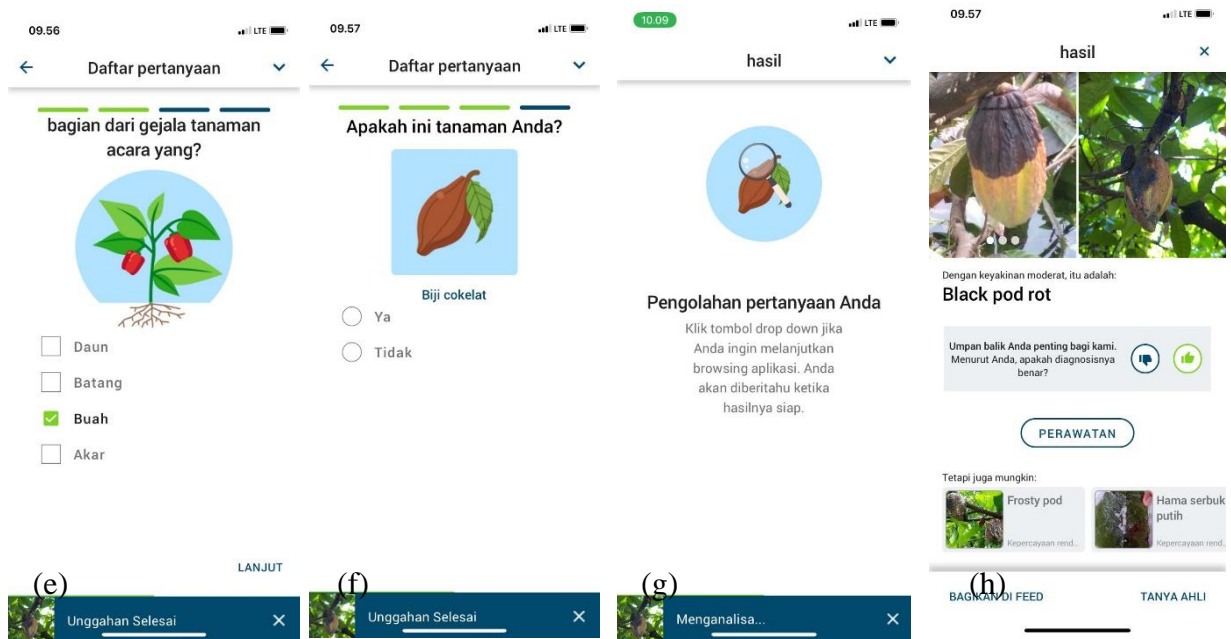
09.56

Daftar pertanyaan

bagian dari gejala tanaman acara yang?

Daun

Batang

Buah

Akar

LANJUT

(e)

Unggahan Selesai ×

09.57

Daftar pertanyaan

Apakah ini tanaman Anda?

Biji cokelat

Ya

Tidak

(f)

Unggahan Selesai ×

10.09

hasil

Pengolahan pertanyaan Anda

Klik tombol drop down jika Anda ingin melanjutkan browsing aplikasi. Anda akan diberitahu ketika hasilnya siap.

(g)

Menganalisa... ×

09.57

hasil ×

Dengan keyakinan moderat, itu adalah:

Black pod rot

Umpan balik Anda penting bagi kami. Menurut Anda, apakah diagnosisnya benar?

PERAWATAN

Tetapi juga mungkin:

Frosty pod

Kepercayaan rend...

Hama serbuk putih

Kepercayaan rend...

(h)

BAGIKAN DI FEED

TANYA AHLI